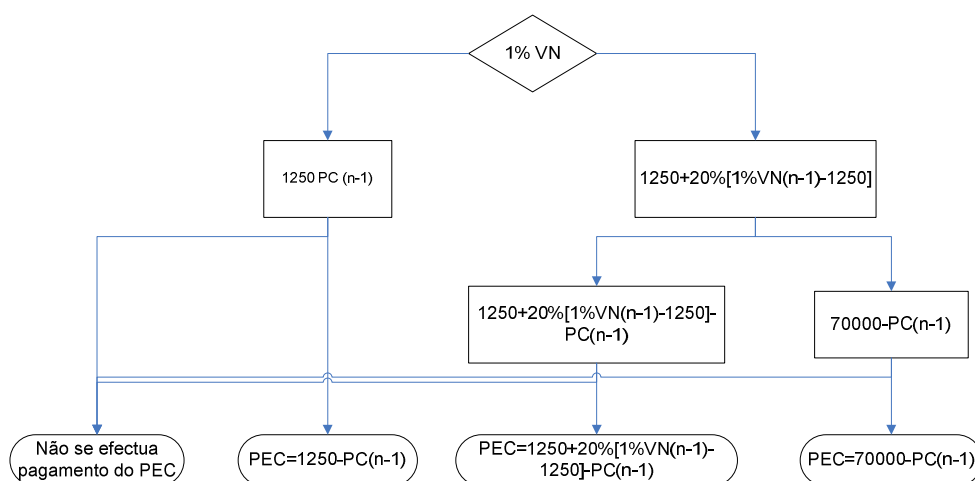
1% VN

1250 PC (n-1)

1250+20%[1%VN(n-1)-1250]

1250+20%[1%VN(n-1)-1250]-PC(n-1)

70000-PC(n-1)

Não se efectua pagamento do PEC

PEC=1250-PC(n-1)

PEC=1250+20%[1%VN(n-1)-1250]-PC(n-1)

PEC=70000-PC(n-1)